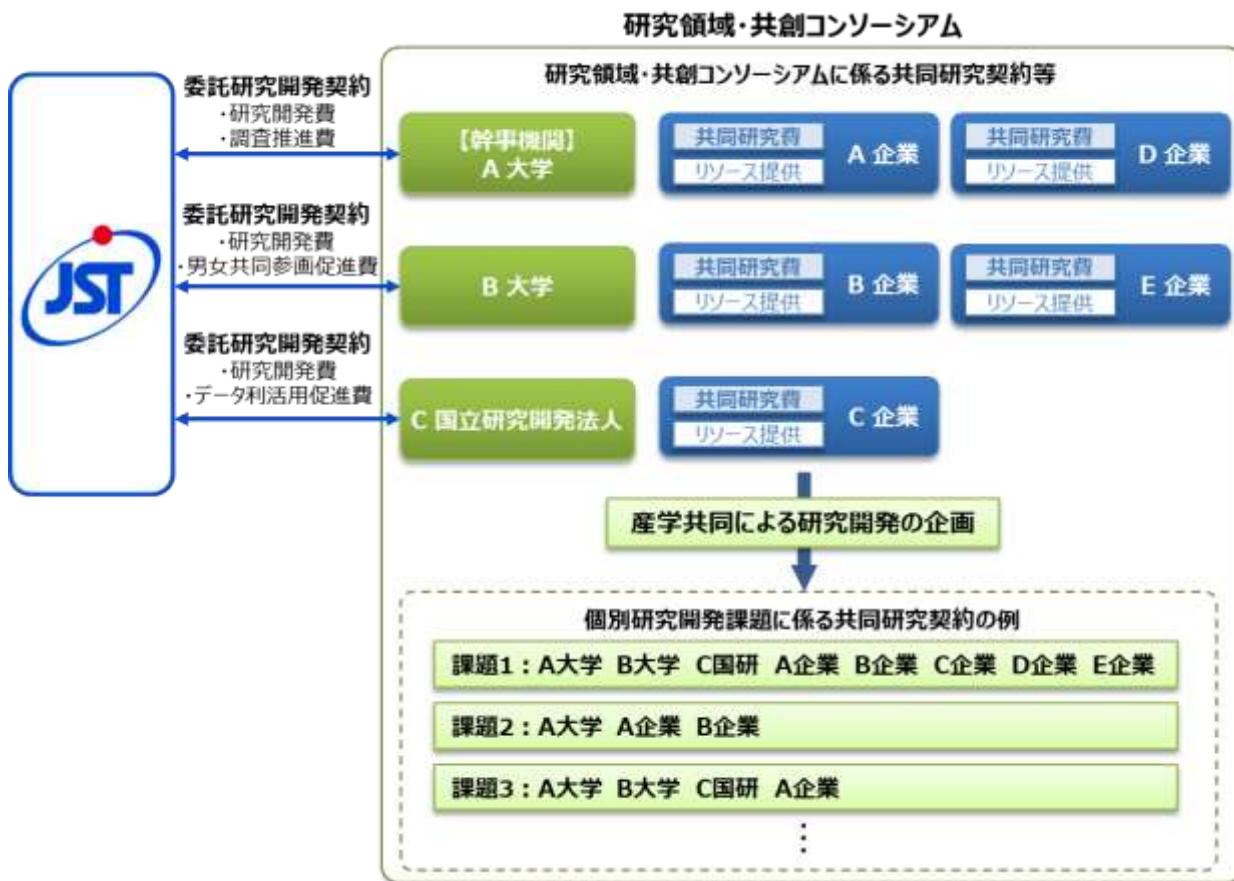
研究領域・共創コンソーシアム

JST

委託研究開発契約
・研究開発費
・調査推進費

委託研究開発契約
・研究開発費
・男女共同参画促進費

委託研究開発契約
・研究開発費
・データ利活用促進費

研究領域・共創コンソーシアムに係る共同研究契約等

【幹事機関】
A 大学

共同研究費
リソース提供
A 企業

共同研究費
リソース提供
D 企業

B 大学

共同研究費
リソース提供
B 企業

共同研究費
リソース提供
E 企業

C 国立研究開発法人

共同研究費
リソース提供
C 企業

産学共同による研究開発の企画

個別研究開発課題に係る共同研究契約の例

課題1：A大学 B大学 C国研 A企業 B企業 C企業 D企業 E企業

課題2：A大学 A企業 B企業

課題3：A大学 B大学 C国研 A企業

⋮